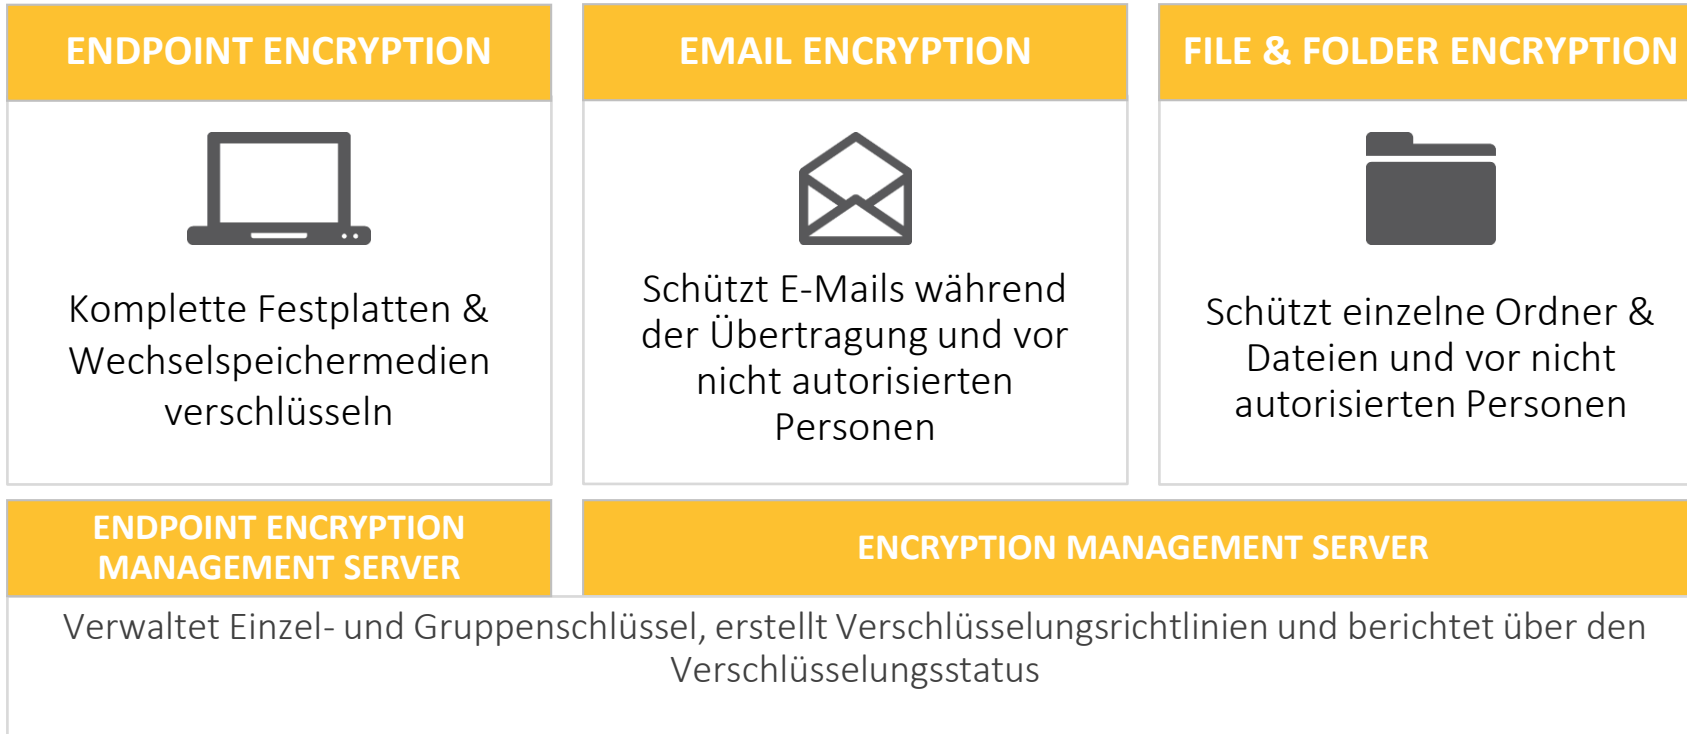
ENDPOINT ENCRYPTION

Komplette Festplatten & Wechselspeichermedien verschlüsseln

EMAIL ENCRYPTION

Schützt E-Mails während der Übertragung und vor nicht autorisierten Personen

FILE & FOLDER ENCRYPTION

Schützt einzelne Ordner & Dateien und vor nicht autorisierten Personen

ENDPOINT ENCRYPTION MANAGEMENT SERVER

ENCRYPTION MANAGEMENT SERVER

Verwaltet Einzel- und Gruppenschlüssel, erstellt Verschlüsselungsrichtlinien und berichtet über den Verschlüsselungsstatus